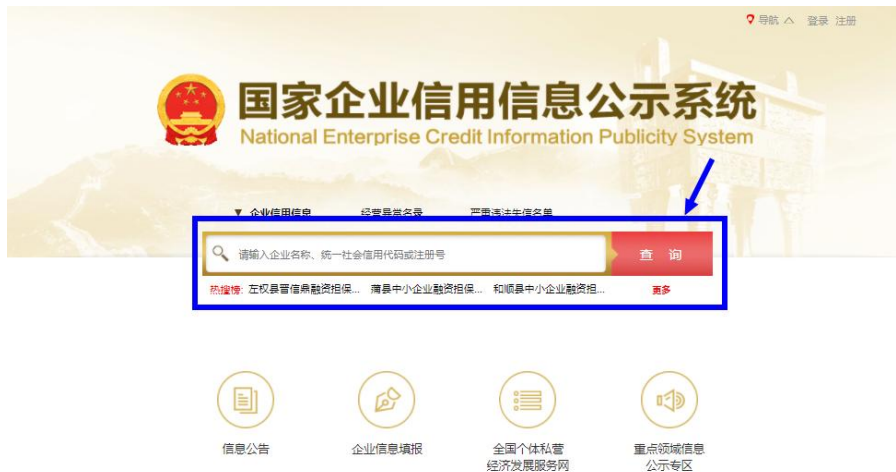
导航 登录 注册

国家企业信用信息公示系统
National Enterprise Credit Information Publicity System

▼ 企业信用信息 经营异常名录 严重违法失信名单

请输入企业名称、统一社会信用代码或注册号

查 询

热搜榜: 左权县晋信鼎融资担保... 蒲县中小企业融资担保... 和顺县中小企业融资担... 更多

信息公告

企业信息填报

全国个体私营经济发展服务网

重点领域信息公示专区